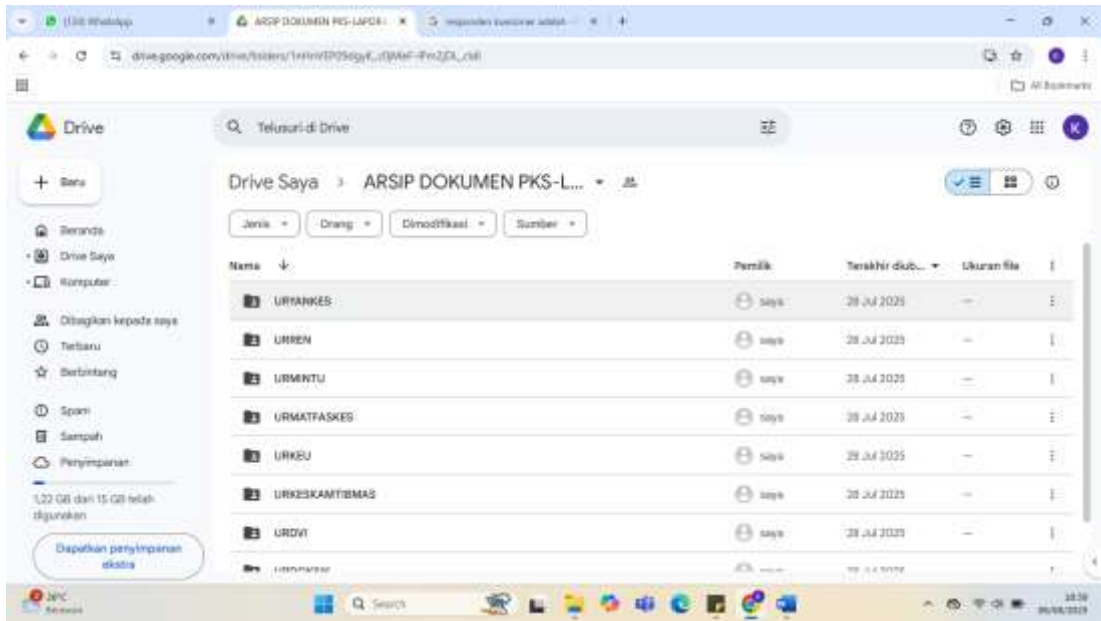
(135) WhatsApp | ARSIP DOKUMEN PKS-LAPOR | responden kuesioner adalah

drive.google.com/drive/folders/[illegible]

All Bookmarks

Drive

Telusuri di Drive

K

+ Baru

Beranda
Drive Saya
Komputer
Dibagikan kepada saya
Terbaru
Berbintang
Spam
Sampah
Penyimpanan

1,22 GB dari 15 GB telah digunakan

Dapatkan penyimpanan ekstra

Drive Saya > ARSIP DOKUMEN PKS-L...

Jenis | Orang | Dimodifikasi | Sumber

| Nama | Pemilik | Terakhir diub... | Ukuran file |
|---|---|---|---|
| URYANKES | saya | 28 Jul 2025 | — |
| URREN | saya | 28 Jul 2025 | — |
| URMINTU | saya | 28 Jul 2025 | — |
| URMATFASKES | saya | 28 Jul 2025 | — |
| URKEU | saya | 28 Jul 2025 | — |
| URKESKAMTIBMAS | saya | 28 Jul 2025 | — |
| URDVI | saya | 28 Jul 2025 | — |
| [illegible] | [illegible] | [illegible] | |

28°C
Search
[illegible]